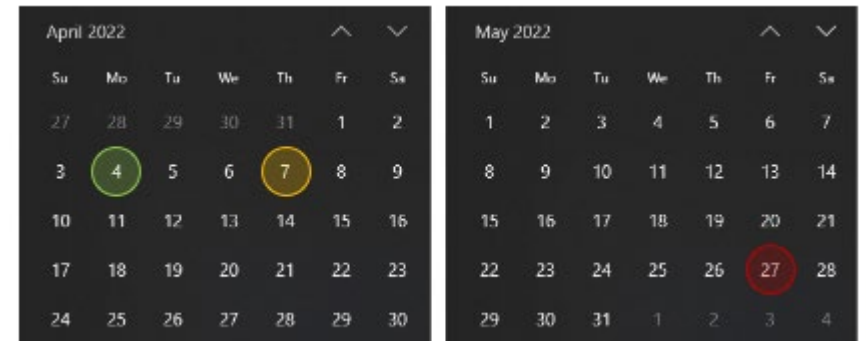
April 2022

| Su | Mo | Tu | We | Th | Fr | Sa |
|---|---|---|---|---|---|---|
| 27 | 28 | 29 | 30 | 31 | 1 | 2 |
| 3 | 4 | 5 | 6 | 7 | 8 | 9 |
| 10 | 11 | 12 | 13 | 14 | 15 | 16 |
| 17 | 18 | 19 | 20 | 21 | 22 | 23 |
| 24 | 25 | 26 | 27 | 28 | 29 | 30 |

May 2022

| Su | Mo | Tu | We | Th | Fr | Sa |
|---|---|---|---|---|---|---|
| 1 | 2 | 3 | 4 | 5 | 6 | 7 |
| 8 | 9 | 10 | 11 | 12 | 13 | 14 |
| 15 | 16 | 17 | 18 | 19 | 20 | 21 |
| 22 | 23 | 24 | 25 | 26 | 27 | 28 |
| 29 | 30 | 31 | 1 | 2 | 3 | 4 |